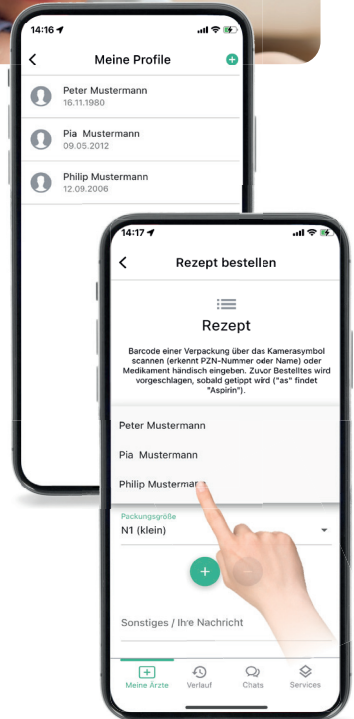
14:16

Meine Profile

Peter Mustermann
16.11.1980

Pia Mustermann
09.05.2012

Philip Mustermann
12.09.2006

14:17

Rezept bestellen

Rezept

Barcode einer Verpackung über das Kamerasymbol scannen (erkennt PZN-Nummer oder Name) oder Medikament händisch eingeben. Zuvor Bestelltes wird vorgeschlagen, sobald getippt wird ("as" findet "Aspirin").

Peter Mustermann

Pia Mustermann

Philip Musterma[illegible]

Packungsgröße
N1 (klein)

+

Sonstiges / Ihre Nachricht

Meine Ärzte
Verlauf
Chats
Services